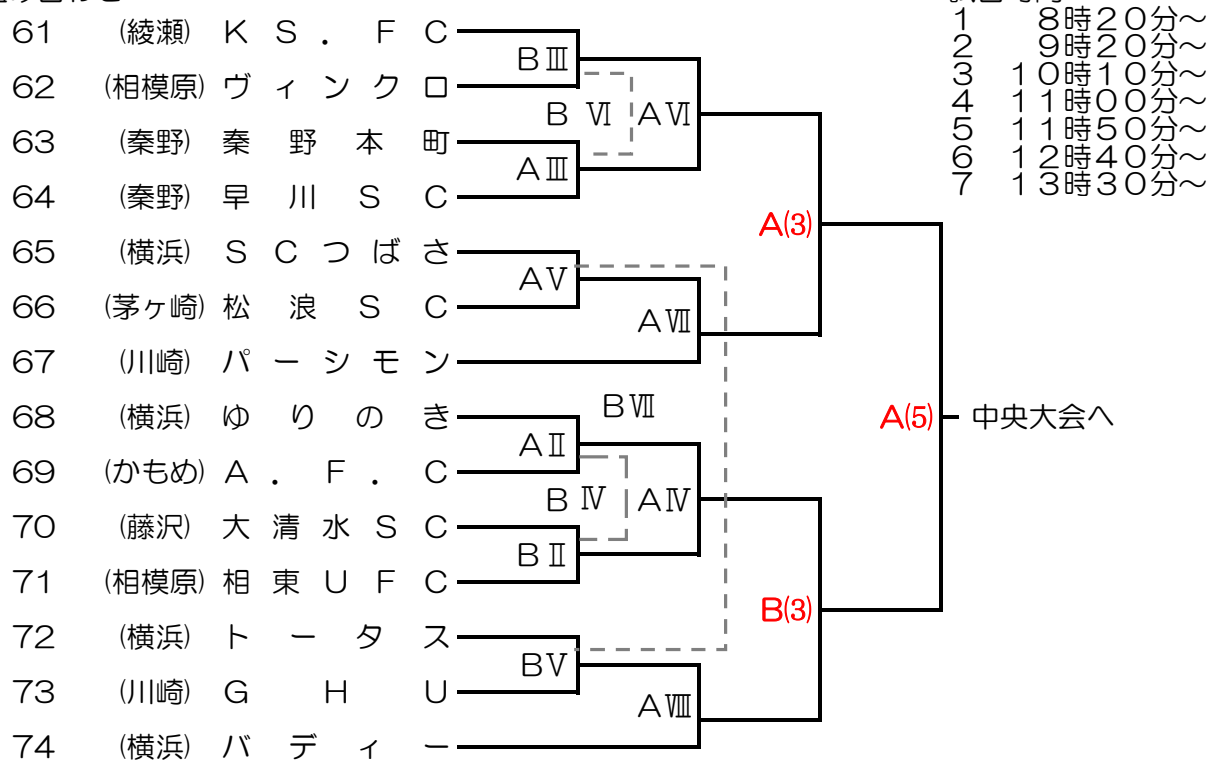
61 (綾瀬) K S . F C
62 (相模原) ヴ ィ ン ク ロ
63 (秦野) 秦 野 本 町
64 (秦野) 早 川 S C
65 (横浜) S C つ ば さ
66 (茅ヶ崎) 松 浪 S C
67 (川崎) パ ー シ モ ン
68 (横浜) ゆ り の き
69 (かもめ) A . F . C
70 (藤沢) 大 清 水 S C
71 (相模原) 相 東 U F C
72 (横浜) ト ー タ ス
73 (川崎) G H U
74 (横浜) バ デ ィ ー

BⅢ
BⅥ
AⅥ
AⅢ
AⅤ
AⅦ
BⅦ
AⅡ
BⅣ
AⅣ
BⅡ
BⅤ
AⅧ
A(3)
B(3)
A(5)
中央大会へ

1 8時20分~
2 9時20分~
3 10時10分~
4 11時00分~
5 11時50分~
6 12時40分~
7 13時30分~